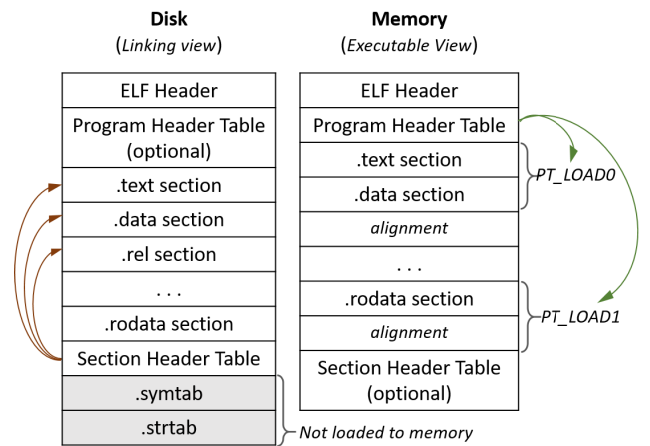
Disk
(Linking view)

ELF Header
Program Header Table (optional)
.text section
.data section
.rel section
. . .
.rodata section
Section Header Table
.symtab
.strtab

Memory
(Executable View)

ELF Header
Program Header Table
.text section
.data section
alignment
. . .
.rodata section
alignment
Section Header Table (optional)

PT_LOAD0
PT_LOAD1
Not loaded to memory